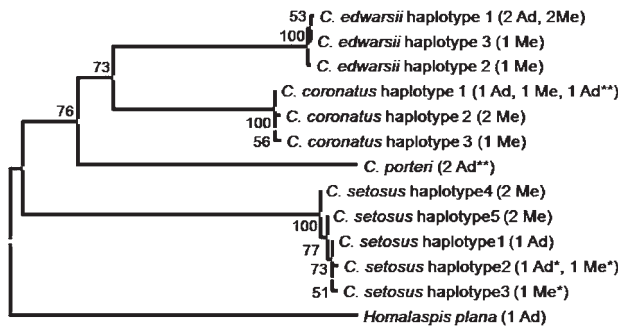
53 C. edwarsii haplotype 1 (2 Ad, 2Me)
100 C. edwarsii haplotype 3 (1 Me)
C. edwarsii haplotype 2 (1 Me)
73
C. coronatus haplotype 1 (1 Ad, 1 Me, 1 Ad**)
76
100 C. coronatus haplotype 2 (2 Me)
56 C. coronatus haplotype 3 (1 Me)
C. porteri (2 Ad**)
C. setosus haplotype4 (2 Me)
100 C. setosus haplotype5 (2 Me)
77 C. setosus haplotype1 (1 Ad)
73 C. setosus haplotype2 (1 Ad*, 1 Me*)
51 C. setosus haplotype3 (1 Me*)
Homalaspis plana (1 Ad)